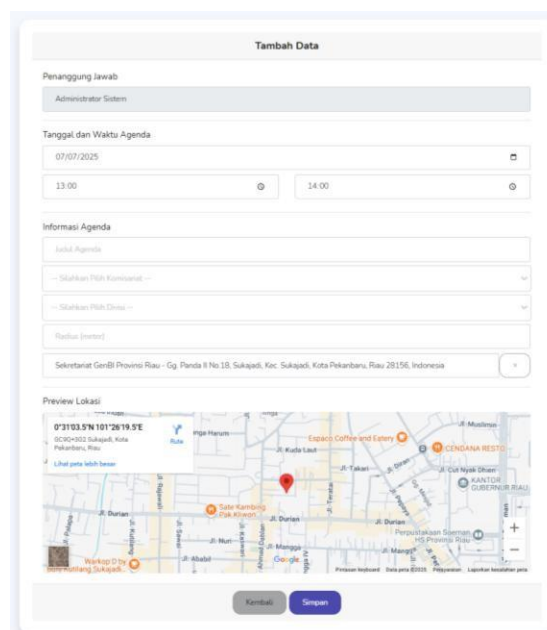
Tambah Data

Penanggung Jawab

Administrator Sistem

Tanggal dan Waktu Agenda

07/07/2025

13:00

14:00

Informasi Agenda

Judul Agenda

-- Silahkan Pilih Komisariat --

-- Silahkan Pilih Divisi --

Radius (meter)

Sekretariat GenBI Provinsi Riau - Gg. Panda II No.18, Sukajadi, Kec. Sukajadi, Kota Pekanbaru, Riau 28156, Indonesia

×

Preview Lokasi

0°31'03.5"N 101°26'19.5"E

GC90+502 Sukajadi, Kota Pekanbaru, Riau

Rute

Lihat peta lebih besar

Espaco Coffee and Eatery

CENDANA RESTO

Jl. Muslimin

Jl. Kuda Laut

Jl. Takari

Jl. Cut Nyak Dhien

KANTOR GUBERNUR RIAU

Sate Kambing Pak Kliwon

Jl. Durian

Jl. Durian

Jl. Durian

Perpustakaan Soeman HS Provinsi Riau

Jl. Nuri

Jl. Mangga

Jl. Mangga

Jl. Abadi

Warkop D'by Kutilang Sukajadi

Google

Pintasan keyboard Data peta ©2025 Persyaratan Laporkan kesalahan peta

+

−

Kembali

Simpan